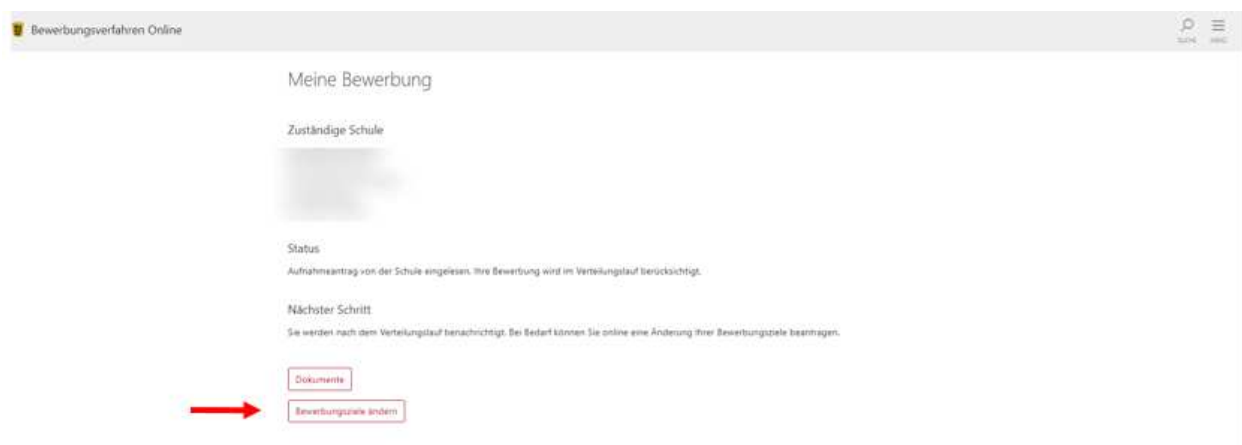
Bewerbungsverfahren Online

SUCHE MENÜ

Meine Bewerbung

Zuständige Schule

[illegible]

Status

Aufnahmeantrag von der Schule eingelesen. Ihre Bewerbung wird im Verteilungslauf berücksichtigt.

Nächster Schritt

Sie werden nach dem Verteilungslauf benachrichtigt. Bei Bedarf können Sie online eine Änderung Ihrer Bewerbungsziele beantragen.

Dokumente

Bewerbungsziele ändern